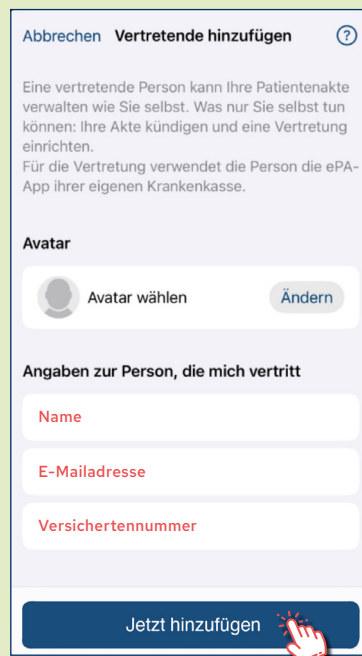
Abbrechen Vertretende hinzufügen ?

Eine vertretende Person kann Ihre Patientenakte verwalten wie Sie selbst. Was nur Sie selbst tun können: Ihre Akte kündigen und eine Vertretung einrichten.
Für die Vertretung verwendet die Person die ePA-App ihrer eigenen Krankenkasse.

Avatar

Avatar wählen Ändern

Angaben zur Person, die mich vertritt

Name

E-Mailadresse

Versichertennummer

Jetzt hinzufügen